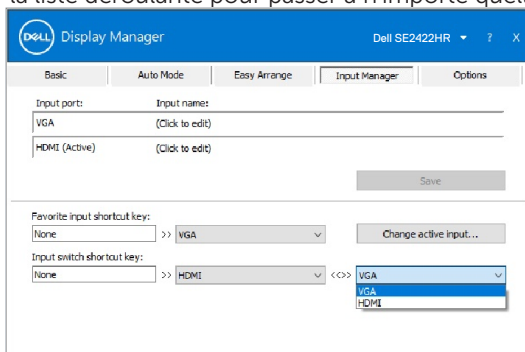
la liste déroulante pour passer à n'importe quel

DELL Display Manager

Dell SE2422HR ▾ ? X

Basic | Auto Mode | Easy Arrange | Input Manager | Options

Input port: Input name:

VGA (Click to edit)

HDMI (Active) (Click to edit)

Save

Favorite input shortcut key:

None >> VGA

Change active input...

Input switch shortcut key:

None >> HDMI <<>> VGA

VGA
HDMI